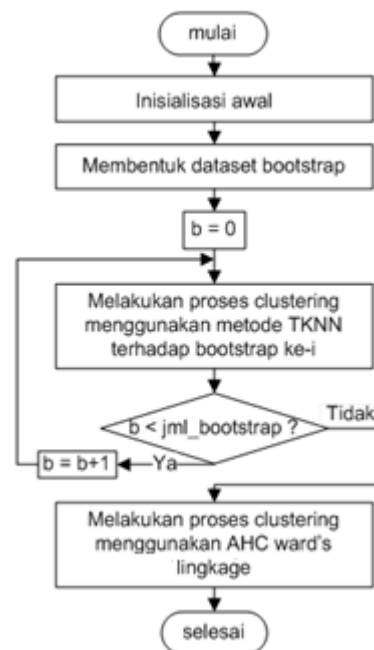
mulai

Inisialisasi awal

Membentuk dataset bootstrap

b = 0

Melakukan proses clustering menggunakan metode TKNN terhadap bootstrap ke-i

b < jml_bootstrap ?

Tidak

Ya

b = b+1

Melakukan proses clustering menggunakan AHC ward's lingkage

selesai